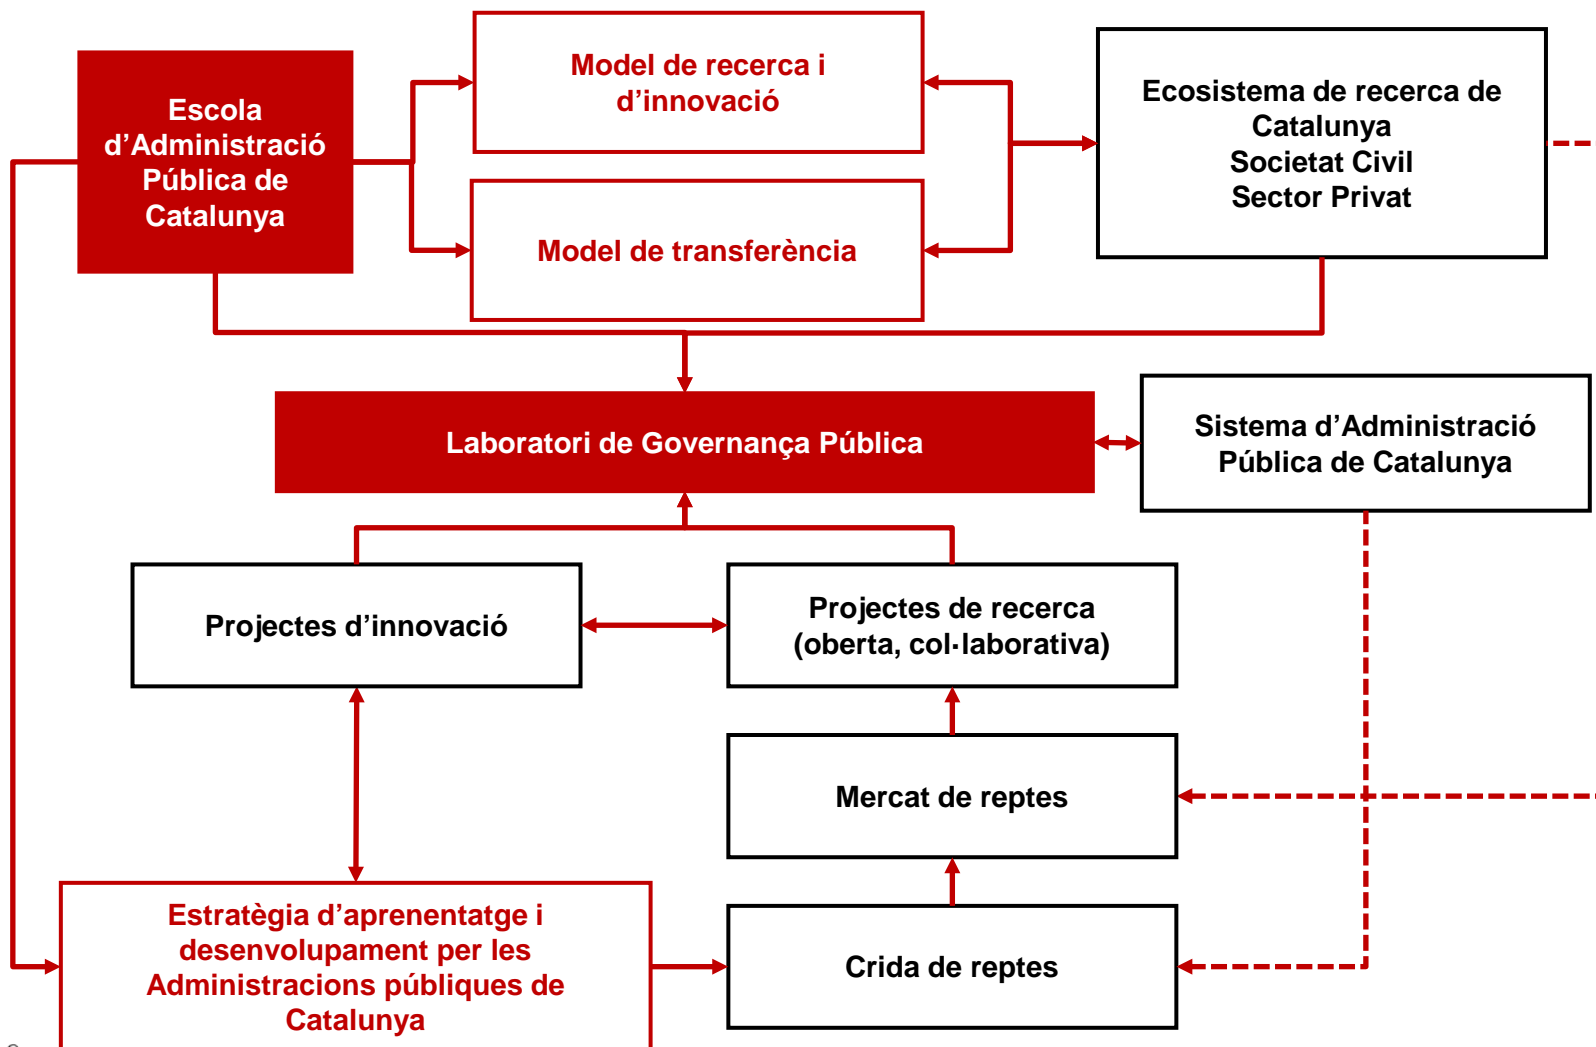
Escola d’Administració Pública de Catalunya

Model de recerca i d’innovació

Model de transferència

Ecosistema de recerca de Catalunya
Societat Civil
Sector Privat

Laboratori de Governança Pública

Sistema d’Administració Pública de Catalunya

Projectes d’innovació

Projectes de recerca (oberta, col·laborativa)

Mercat de reptes

Estratègia d’aprenentatge i desenvolupament per les Administracions públiques de Catalunya

Crida de reptes